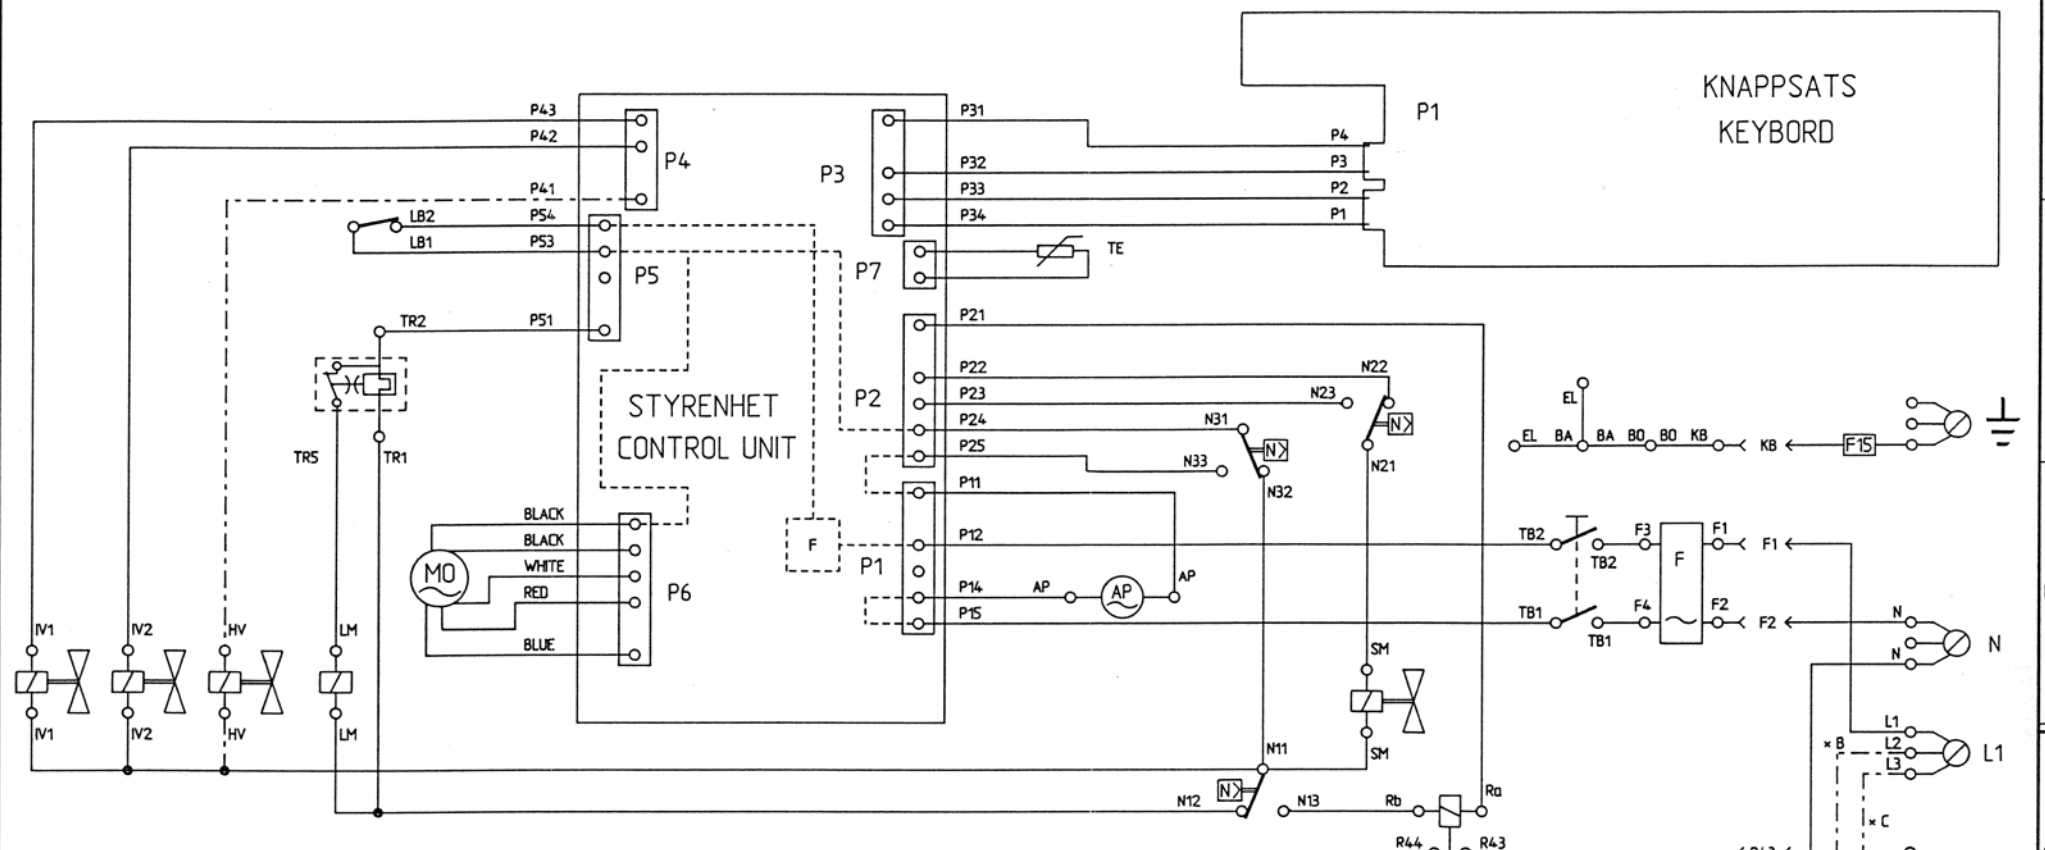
KNAPPSATS
KEYBORD
P1
P4
P3
P2
P1
P43
P42
P41
P4
P31
P32
P33
P34
P3
LB2
LB1
P54
P53
P5
P7
TE
TR2
P51
P21
P22
P23
P24
P25
N22
N23
N31
N33
N21
N32
P2
STYRENHET
CONTROL UNIT
TR5
TR1
EL
EL
BA
BA
BO
BO
KB
KB
F15
P11
P12
P14
P15
P1
AP
AP
AP
F
BLACK
BLACK
WHITE
RED
BLUE
MO
P6
TB2
TB2
F3
F
F1
F1
TB1
TB1
F4
F2
F2
N
N
N
IV1
IV2
HV
LM
IV1
IV2
HV
LM
SM
SM
N11
N12
N13
Rb
Ra
R44
R43
L1
L2
L3
L1
× B
× C